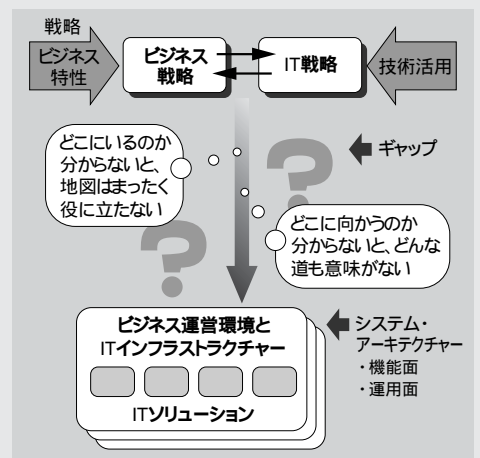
戦略

ビジネス特性

ビジネス戦略

IT戦略

技術活用

どこにいるのか分からないと、地図はまったく役に立たない

ギャップ

どこに向かうのか分からないと、どんな道も意味がない

ビジネス運営環境とITインフラストラクチャー

ITソリューション

システム・アーキテクチャー
・機能面
・運用面